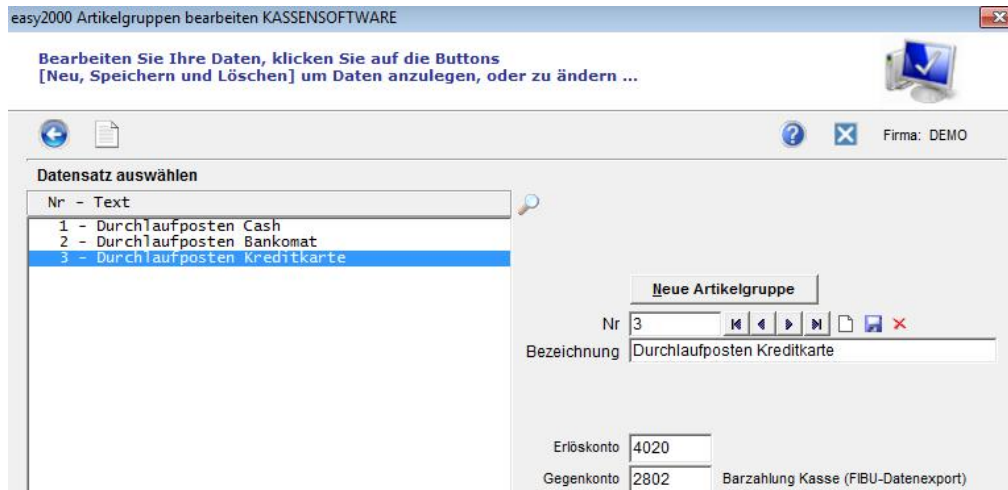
easy2000 Artikelgruppen bearbeiten KASSENSOFTWARE

Bearbeiten Sie Ihre Daten, klicken Sie auf die Buttons
[Neu, Speichern und Löschen] um Daten anzulegen, oder zu ändern ...

Firma: DEMO

Datensatz auswählen

Nr - Text

1 - Durchlaufposten Cash
2 - Durchlaufposten Bankomat
3 - Durchlaufposten Kreditkarte

Neue Artikelgruppe

Nr 3

Bezeichnung Durchlaufposten Kreditkarte

Erlöskonto 4020

Gegenkonto 2802 Barzahlung Kasse (FIBU-Datenexport)